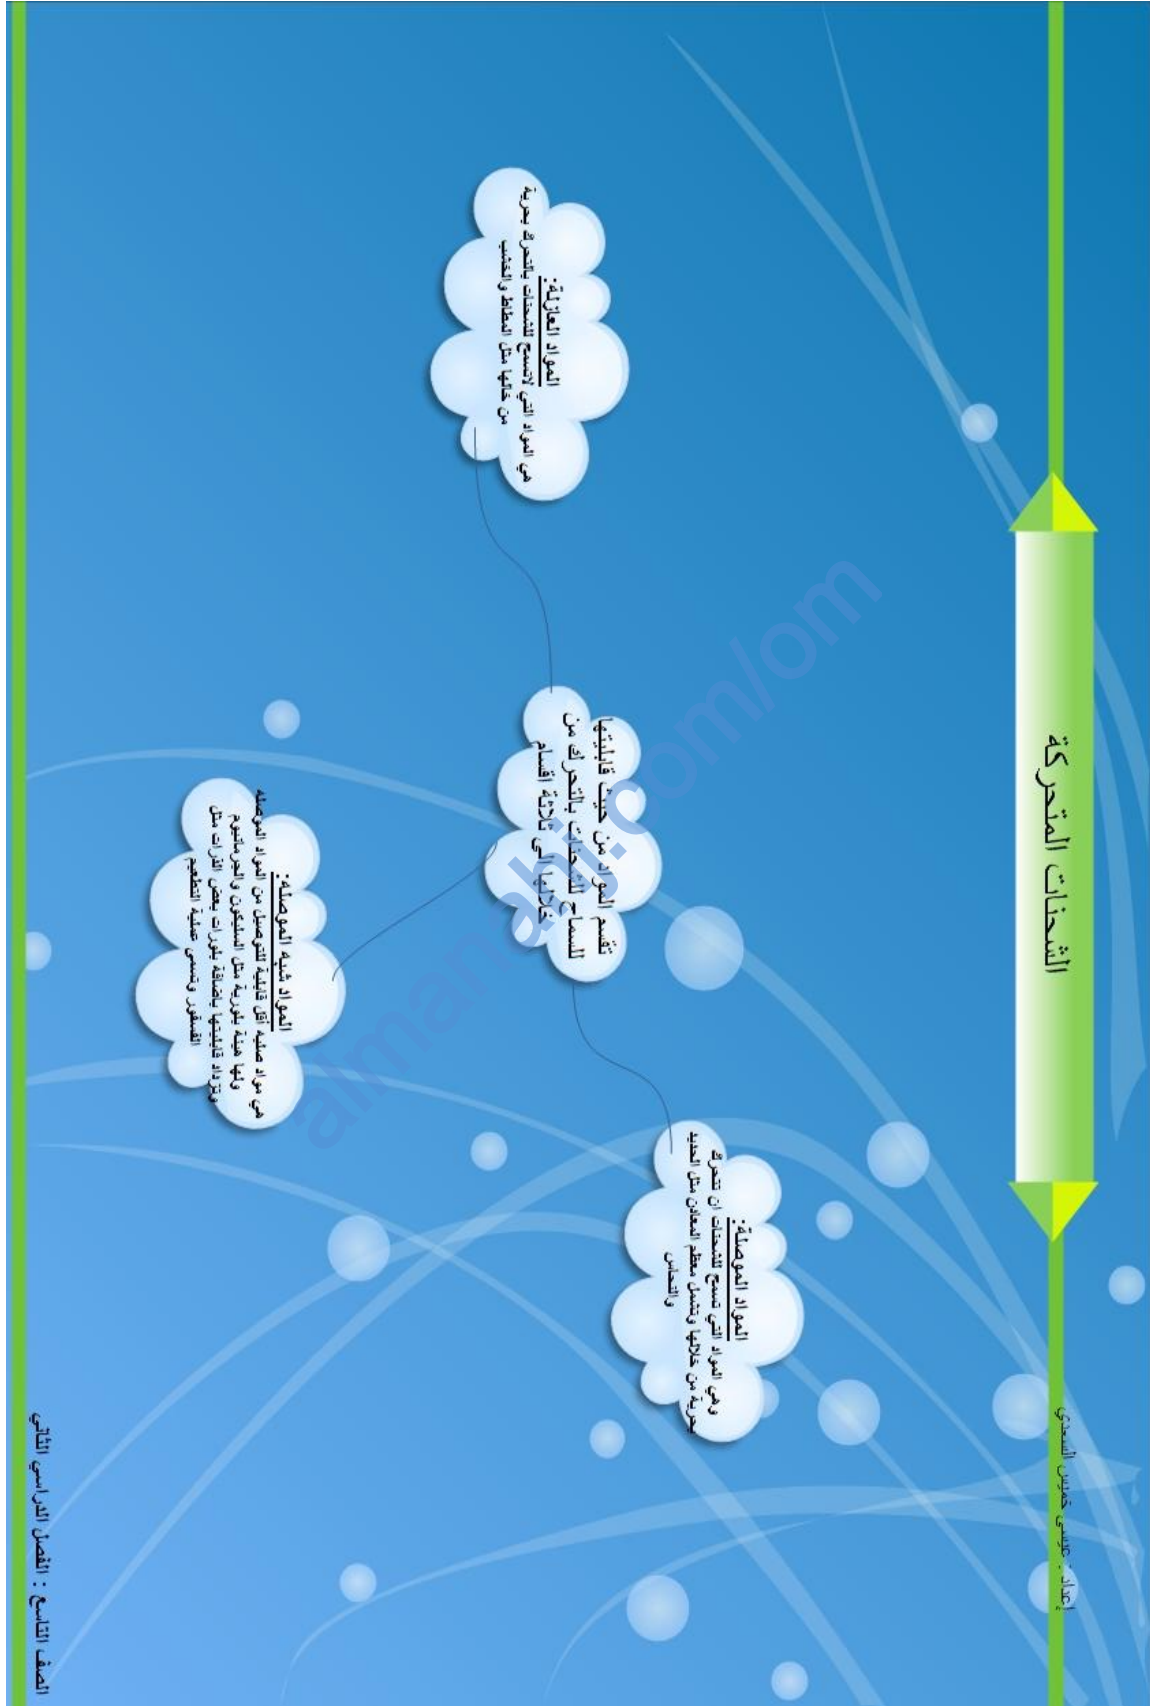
الشحنات المتحركة

إعداد : عيسى خميس السعدي

تقسم المواد من حيث قابليتها للسماح للشحنات بالتحرك من خلالها الى ثلاثة أقسام

المواد العازلة:
هي المواد التي لاتسمح للشحنات بالحركة بحرية من خلالها مثل المطاط والخشب

المواد الموصلة:
وهي المواد التي تسمح للشحنات ان تتحرك بحرية من خلالها وتشمل معظم المعادن مثل الحديد والنحاس

المواد شبه الموصلة:
هي مواد صلبة أقل قابلية للتوصيل من المواد الموصلة ولها هيئة بلورية مثل السليكون والجرمانيوم وتزداد قابليتها بإضافة ذرات بعض الذرات مثل الفسفور وتسمى عملية التطعيم

الصف التاسع : الفصل الدراسي الثاني

almanahj.com/om